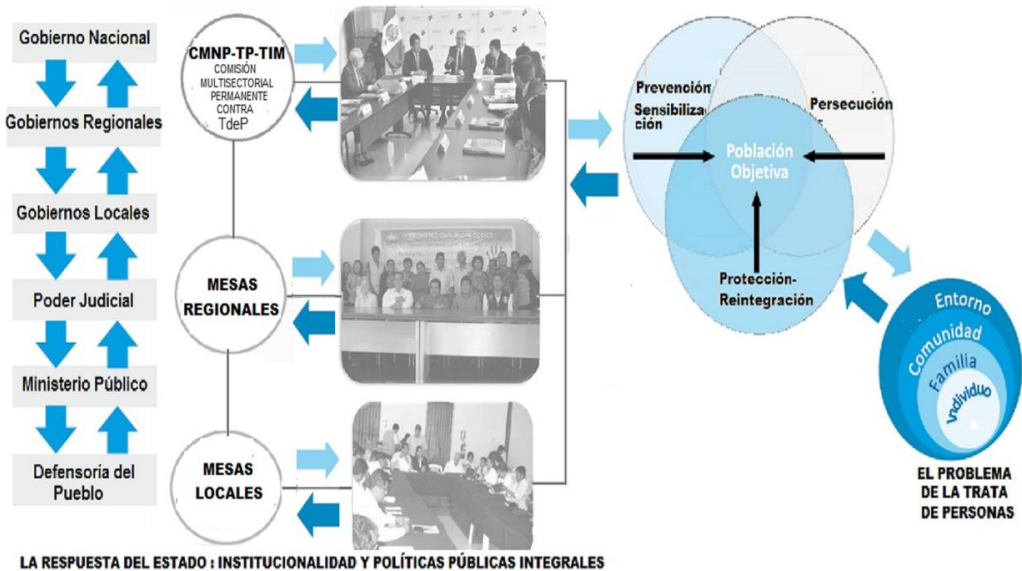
Gobierno Nacional

Gobiernos Regionales

Gobiernos Locales

Poder Judicial

Ministerio Público

Defensoria del Pueblo

CMNP-TP-TIM
COMISIÓN MULTISECTORIAL PERMANENTE CONTRA
TdeP

MESAS REGIONALES

MESAS LOCALES

Prevención
Sensibilización

Persecución

Población Objetiva

Protección-Reintegración

Entorno
Comunidad
Familia
Individuo

EL PROBLEMA DE LA TRATA DE PERSONAS

LA RESPUESTA DEL ESTADO : INSTITUCIONALIDAD Y POLÍTICAS PÚBLICAS INTEGRALES